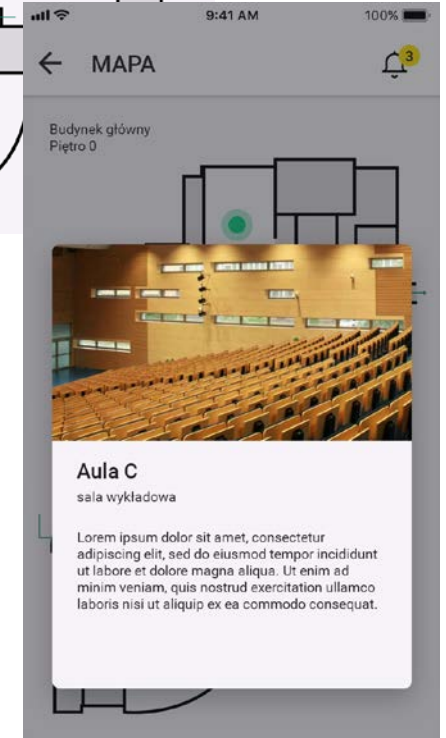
9:41 AM
100%

MAPA

3

Budynek główny
Piętro 0

Aula C
sala wykładowa

Lorem ipsum dolor sit amet, consectetur adipiscing elit, sed do eiusmod tempor incididunt ut labore et dolore magna aliqua. Ut enim ad minim veniam, quis nostrud exercitation ullamco laboris nisi ut aliquip ex ea commodo consequat.